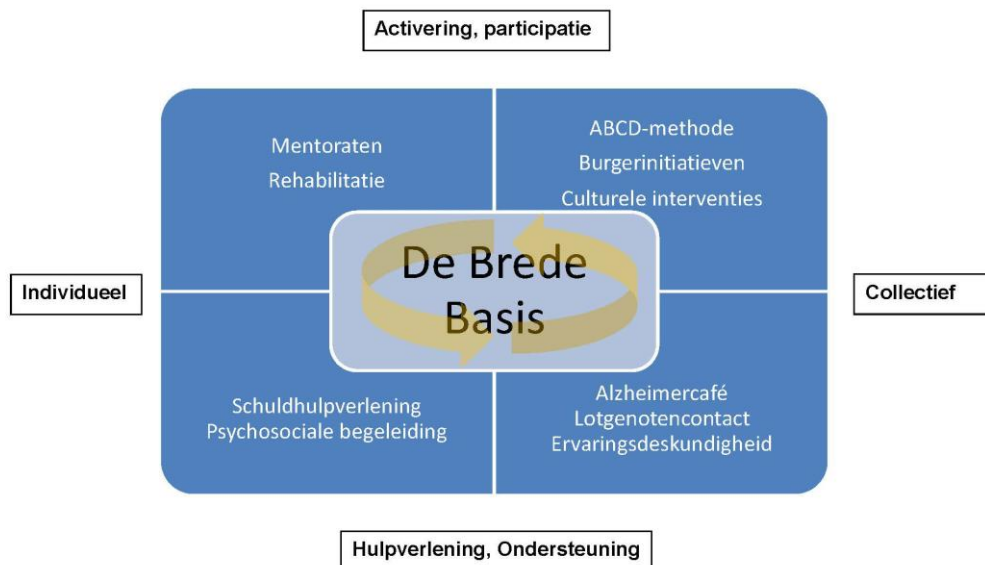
Activering, participatie

Mentoraten
Rehabilitatie

ABCD-methode
Burgerinitiatieven
Culturele interventies

Individueel

De Brede Basis

Collectief

Schuldhulpverlening
Psychosociale begeleiding

Alzheimercafé
Lotgenotencontact
Ervaringsdeskundigheid

Hulpverlening, Ondersteuning